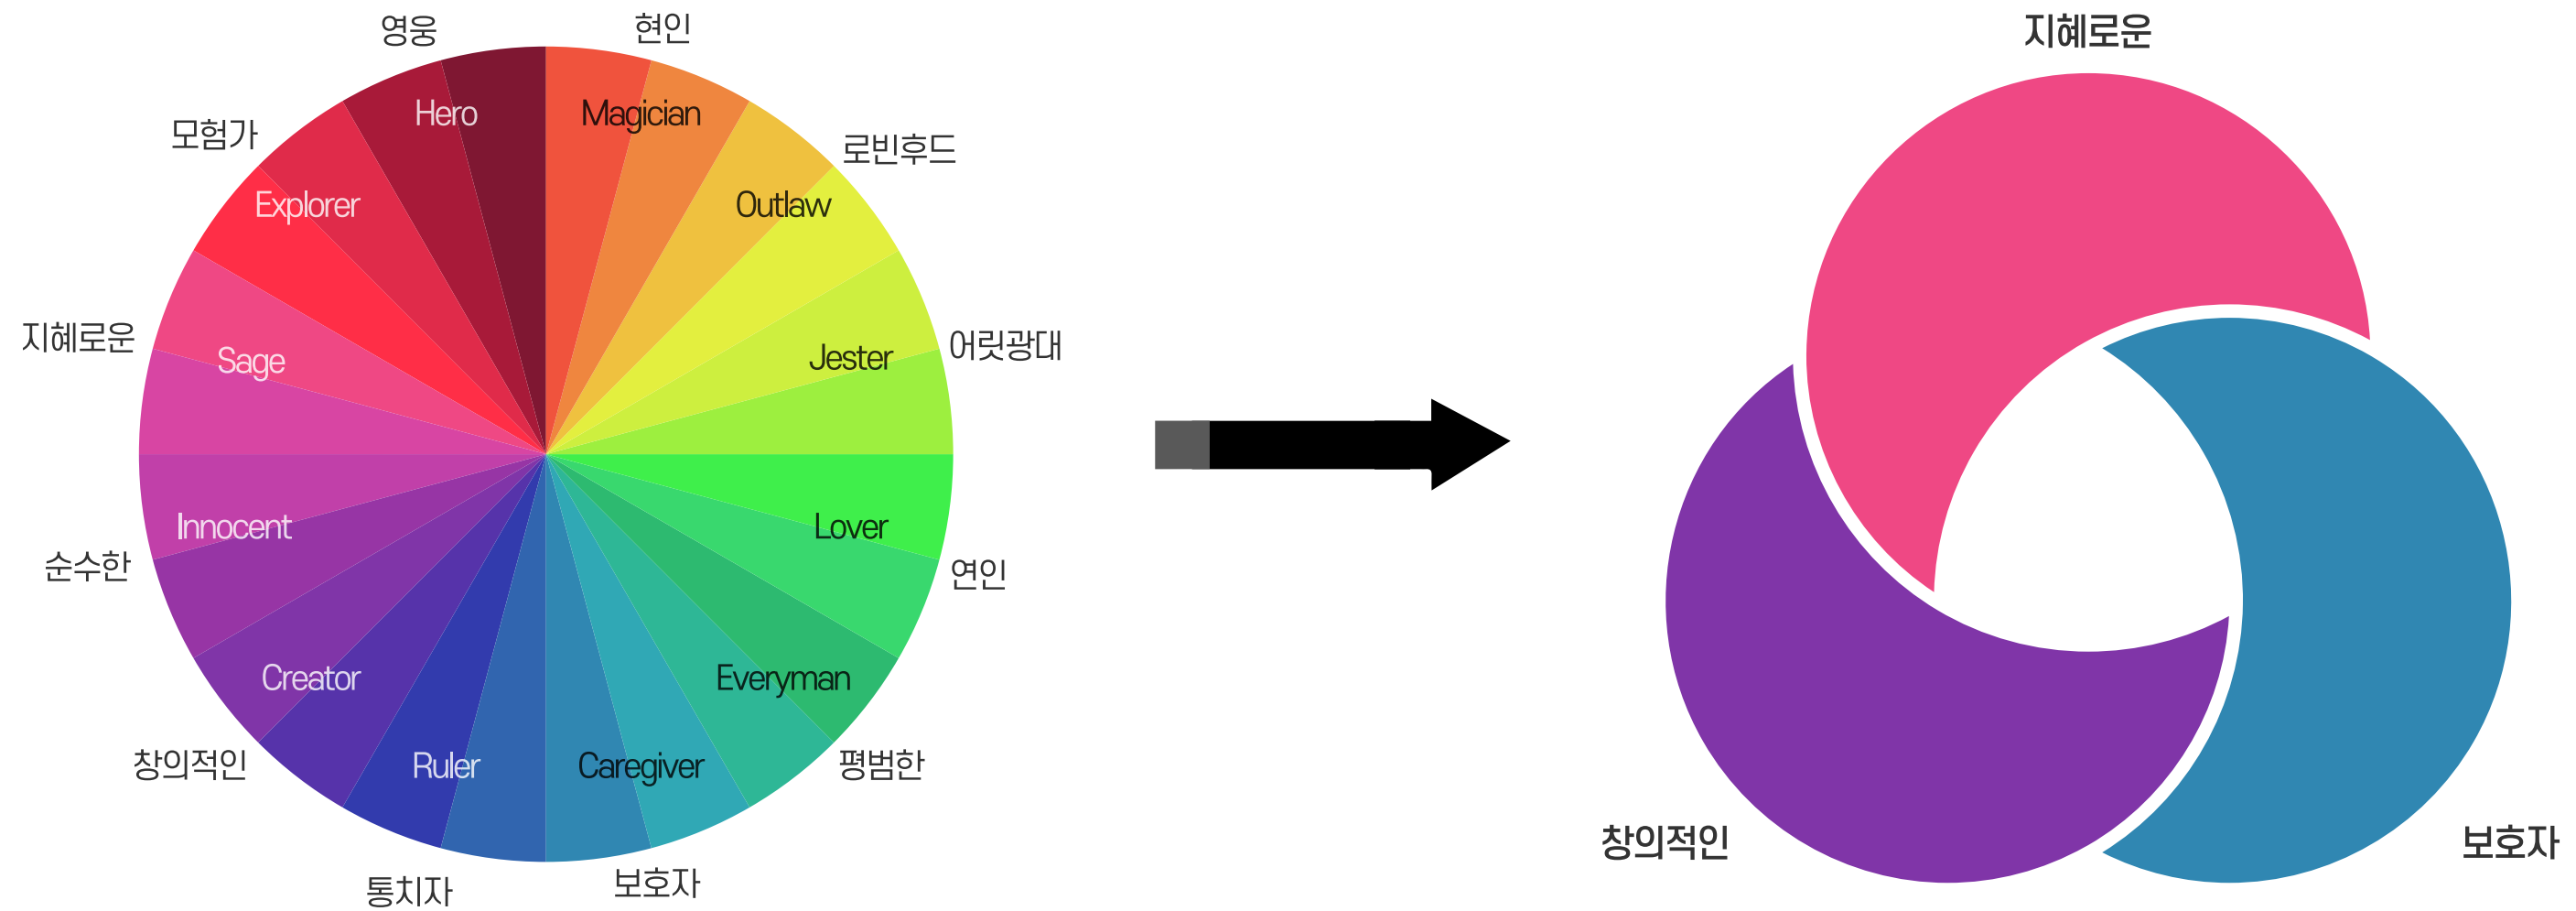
영웅
현인
Hero
Magician
모험가
로빈후드
Explorer
Outlaw
지혜로운
Sage
Jester
어릿광대
Innocent
Lover
순수한
연인
Creator
Everyman
창의적인
Ruler
Caregiver
평범한
통치자
보호자

지혜로운
창의적인
보호자